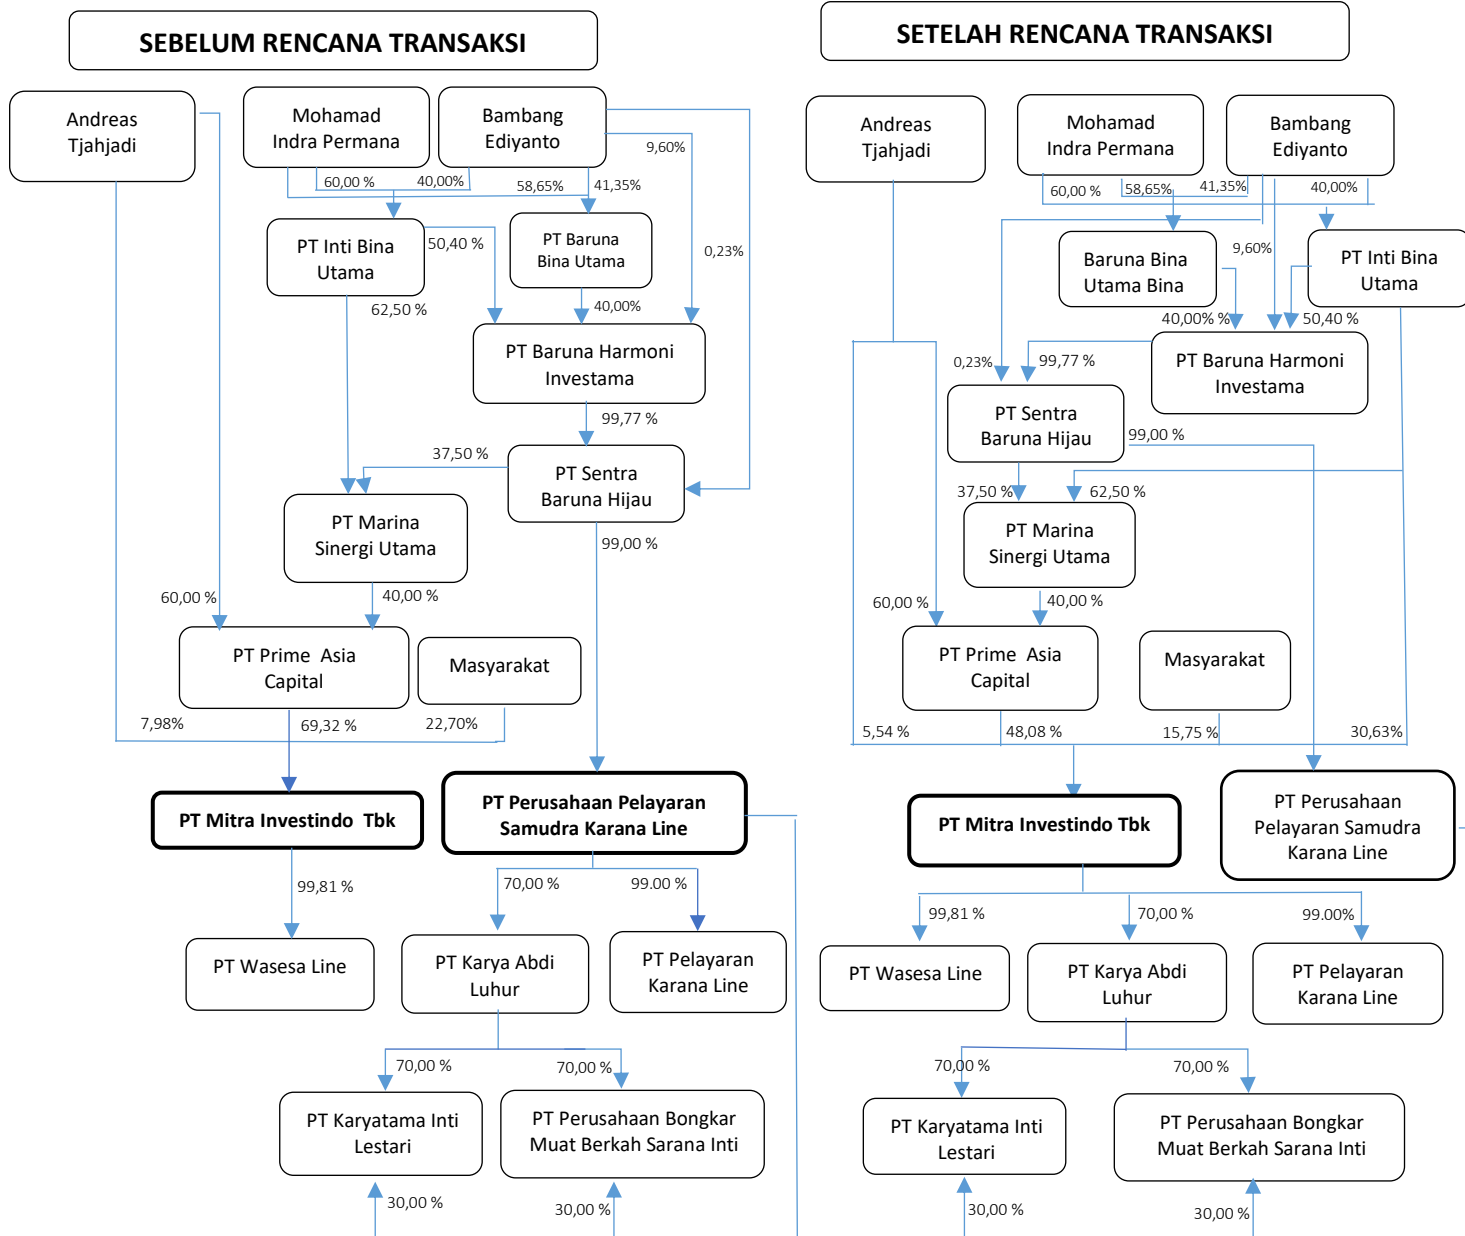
SEBELUM RENCANA TRANSAKSI

Andreas Tjahjadi

Mohamad Indra Permana

Bambang Ediyanto

60,00 %
40,00%
58,65%
41,35%
9,60%

PT Inti Bina Utama
50,40 %

PT Baruna Bina Utama

0,23%

62,50 %
40,00%

PT Baruna Harmoni Investama

99,77 %

37,50 %

PT Sentra Baruna Hijau

PT Marina Sinergi Utama

99,00 %

60,00 %
40,00 %

PT Prime Asia Capital

Masyarakat

7,98%
69,32 %
22,70%

PT Mitra Investindo Tbk

PT Perusahaan Pelayaran Samudra Karana Line

99,81 %
70,00 %
99.00 %

PT Wasesa Line

PT Karya Abdi Luhur

PT Pelayaran Karana Line

70,00 %
70,00 %

PT Karyatama Inti Lestari

PT Perusahaan Bongkar Muat Berkah Sarana Inti

30,00 %
30,00 %

SETELAH RENCANA TRANSAKSI

Andreas Tjahjadi

Mohamad Indra Permana

Bambang Ediyanto

60,00 %
58,65%
41,35%
40,00%

9,60%

Baruna Bina Utama Bina

PT Inti Bina Utama

40,00% %
50,40 %

0,23%
99,77 %

PT Baruna Harmoni Investama

PT Sentra Baruna Hijau

99,00 %

37,50 %
62,50 %

PT Marina Sinergi Utama

60,00 %
40,00 %

PT Prime Asia Capital

Masyarakat

5,54 %
48,08 %
15,75 %
30,63%

PT Mitra Investindo Tbk

PT Perusahaan Pelayaran Samudra Karana Line

99,81 %
70,00 %
99.00%

PT Wasesa Line

PT Karya Abdi Luhur

PT Pelayaran Karana Line

70,00 %
70,00 %

PT Karyatama Inti Lestari

PT Perusahaan Bongkar Muat Berkah Sarana Inti

30,00 %
30,00 %